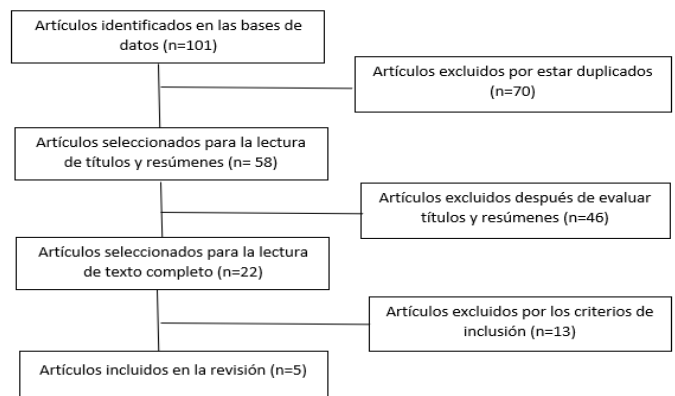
Artículos identificados en las bases de datos (n=101)

Artículos excluidos por estar duplicados (n=70)

Artículos seleccionados para la lectura de títulos y resúmenes (n= 58)

Artículos excluidos después de evaluar títulos y resúmenes (n=46)

Artículos seleccionados para la lectura de texto completo (n=22)

Artículos excluidos por los criterios de inclusión (n=13)

Artículos incluidos en la revisión (n=5)